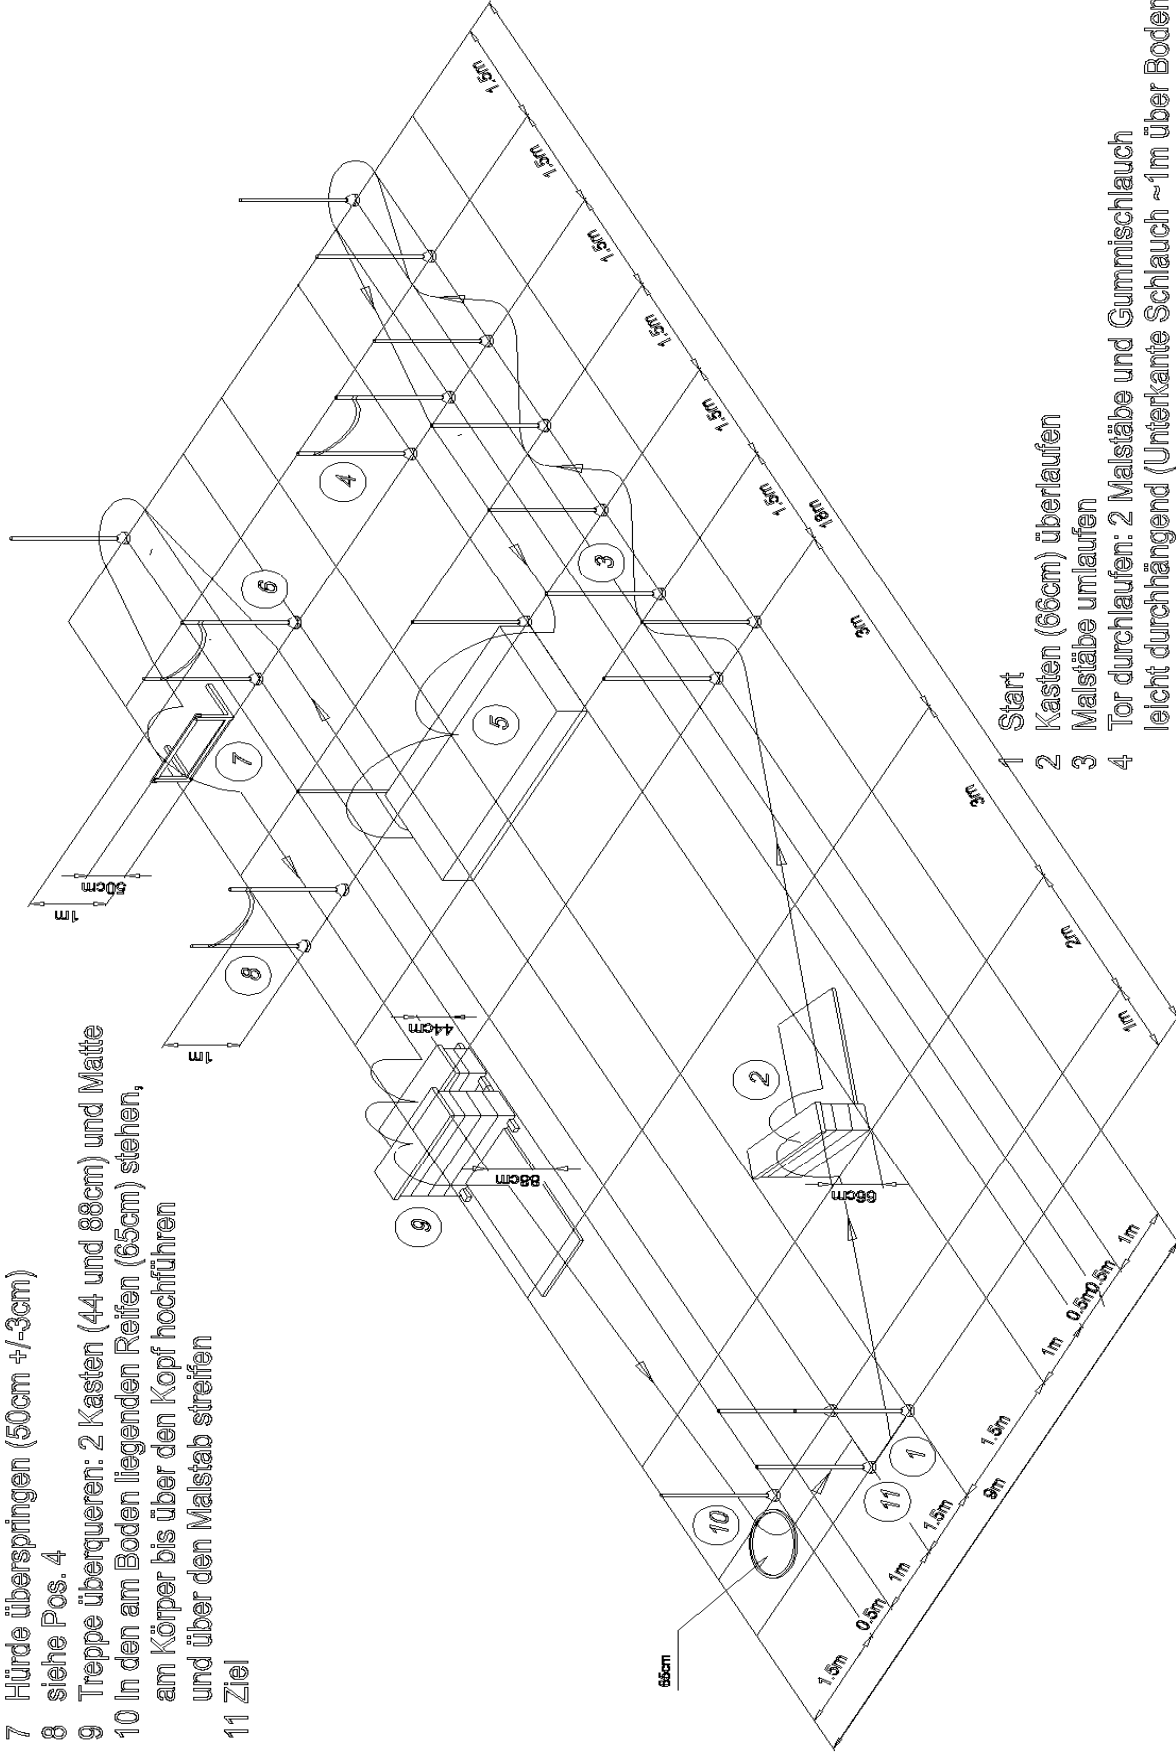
1 Start
2 Kasten (66cm) überlaufen
3 Malstäbe umlaufen
4 Tor durchlaufen: 2 Malstäbe und Gummischlauch leicht durchhängend (Unterkante Schlauch ~1m über Boden

7 Hürde überspringen (50cm +/-3cm)
8 siehe Pos. 4
9 Treppe überqueren: 2 Kasten (44 und 88cm) und Matte
10 In den am Boden liegenden Reifen (65cm) stehen, am Körper bis über den Kopf hochführen und über den Malstab streifen
11 Ziel

1.5m 1.5m 1.5m 1.5m 1.5m 1.5m 1.8m 3m 3m 2m 1m 1m 0.5m 0.5m 1m 1.5m 9m 1.5m 1m 0.5m 1.5m

1m 50cm 1m 44cm 88cm 66cm 65cm

1 2 3 4 5 6 7 8 9 10 11